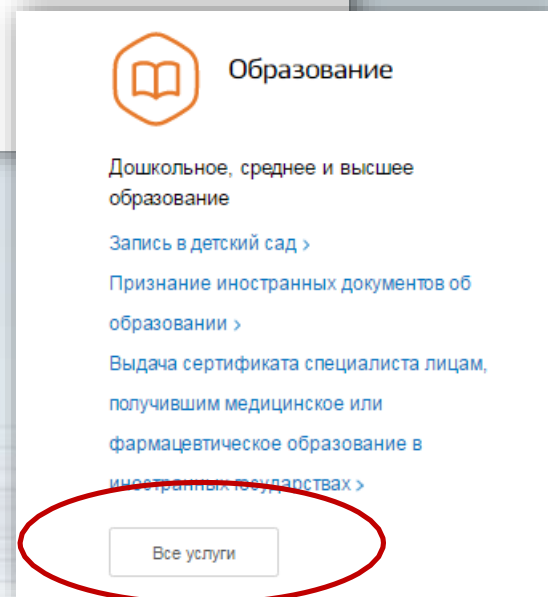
Образование

Дошкольное, среднее и высшее образование

Запись в детский сад >

Признание иностранных документов об образовании >

Выдача сертификата специалиста лицам, получившим медицинское или фармацевтическое образование в иностранных государствах >

Все услуги